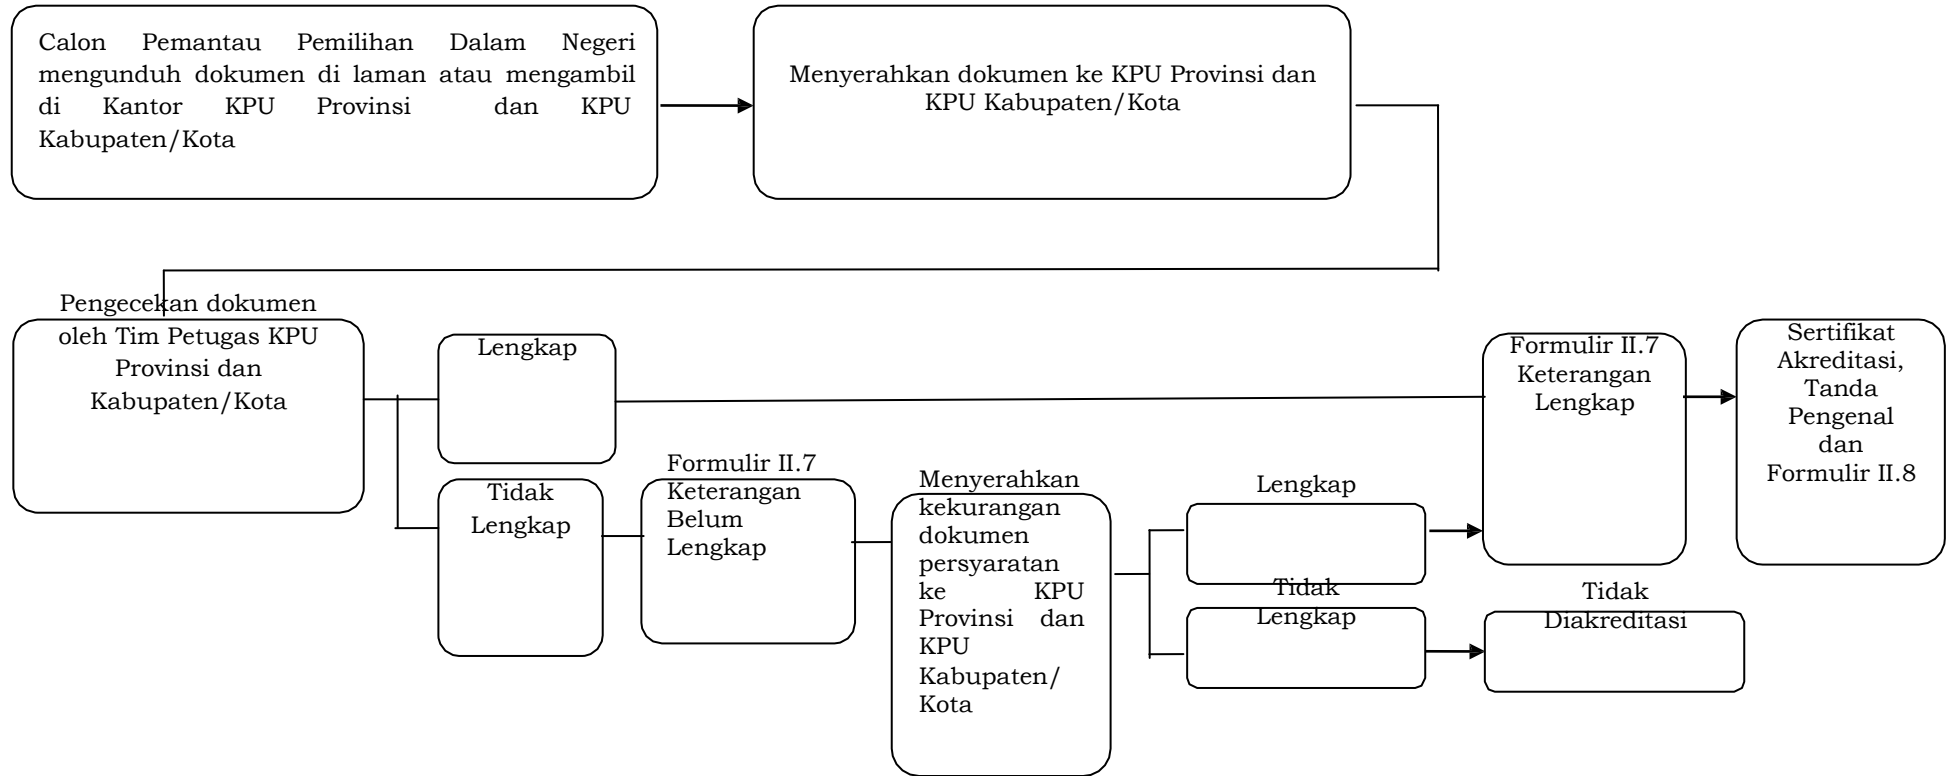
Calon Pemantau Pemilihan Dalam Negeri mengunduh dokumen di laman atau mengambil di Kantor KPU Provinsi dan KPU Kabupaten/Kota

Menyerahkan dokumen ke KPU Provinsi dan KPU Kabupaten/Kota

Pengecekan dokumen oleh Tim Petugas KPU Provinsi dan Kabupaten/Kota

Lengkap

Tidak Lengkap

Formulir II.7 Keterangan Belum Lengkap

Menyerahkan kekurangan dokumen persyaratan ke KPU Provinsi dan KPU Kabupaten/ Kota

Lengkap

Tidak Lengkap

Formulir II.7 Keterangan Lengkap

Sertifikat Akreditasi, Tanda Pengenal dan Formulir II.8

Tidak Diakreditasi